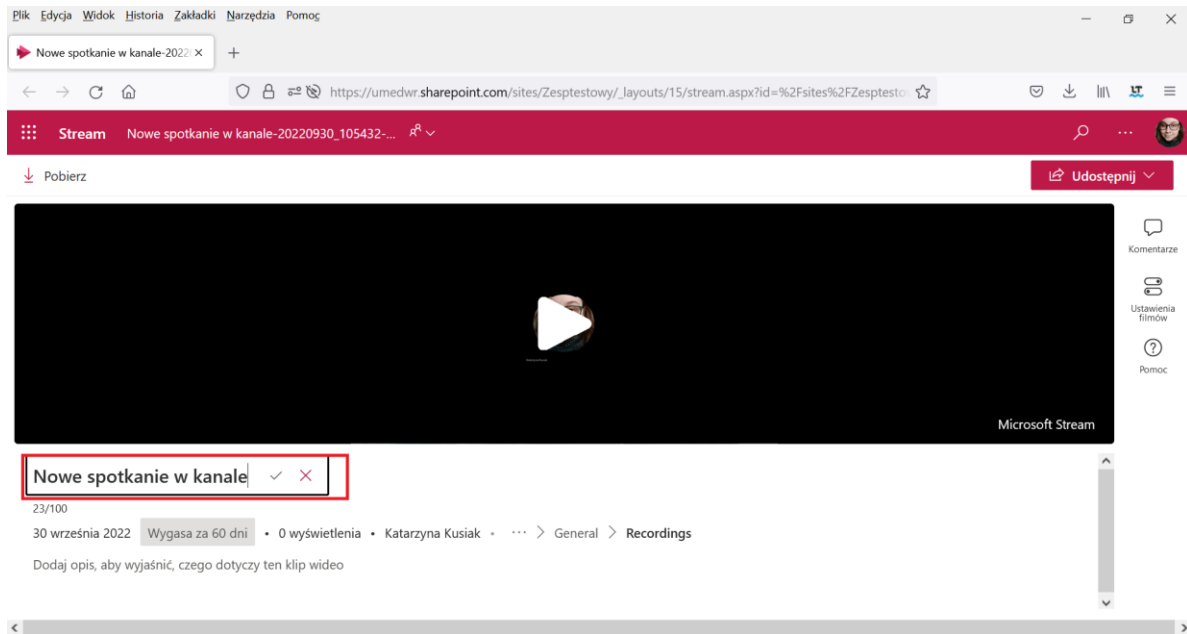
Plik Edycja Widok Historia Zakładki Narzędzia Pomoc

Nowe spotkanie w kanale-2022

https://umedwr.sharepoint.com/sites/Zesptestowy/_layouts/15/stream.aspx?id=%2Fsites%2FZesptesto

Stream Nowe spotkanie w kanale-20220930_105432-...

Pobierz

Udostępnij

Komentarze

Ustawienia filmów

Pomoc

Microsoft Stream

Nowe spotkanie w kanale

23/100

30 września 2022 Wygasa za 60 dni • 0 wyświetlenia • Katarzyna Kusiak • ··· > General > Recordings

Dodaj opis, aby wyjaśnić, czego dotyczy ten klip wideo